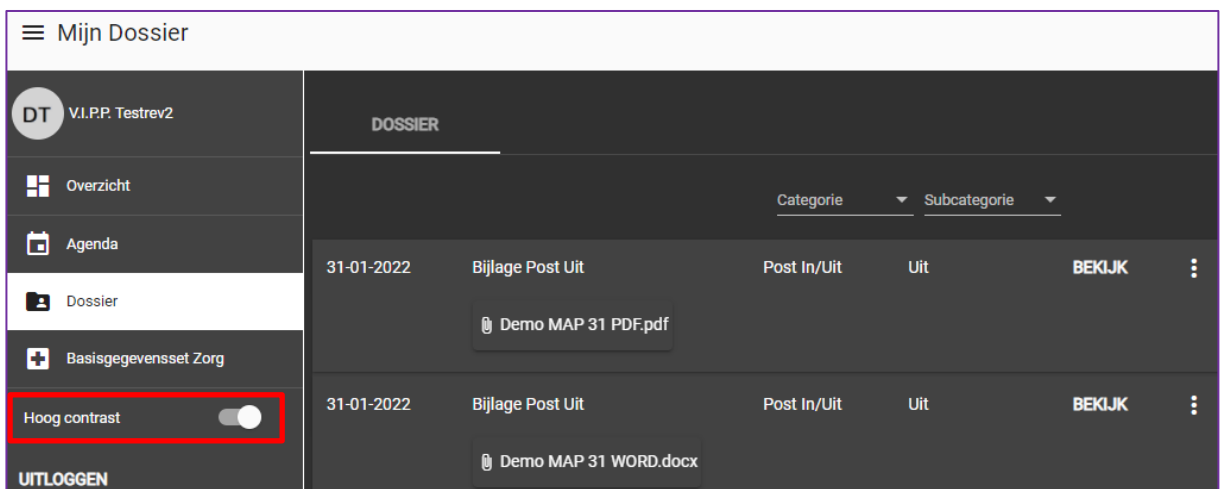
Mijn Dossier

DT V.I.P.P. Testrev2

Overzicht

Agenda

Dossier

Basisgegevensset Zorg

Hoog contrast

UITLOGGEN

DOSSIER

Categorie
Subcategorie

| | | | | |
|---|---|---|---|---|
| 31-01-2022 | Bijlage Post Uit<br>Demo MAP 31 PDF.pdf | Post In/Uit | Uit | BEKIJK |
| 31-01-2022 | Bijlage Post Uit<br>Demo MAP 31 WORD.docx | Post In/Uit | Uit | BEKIJK |